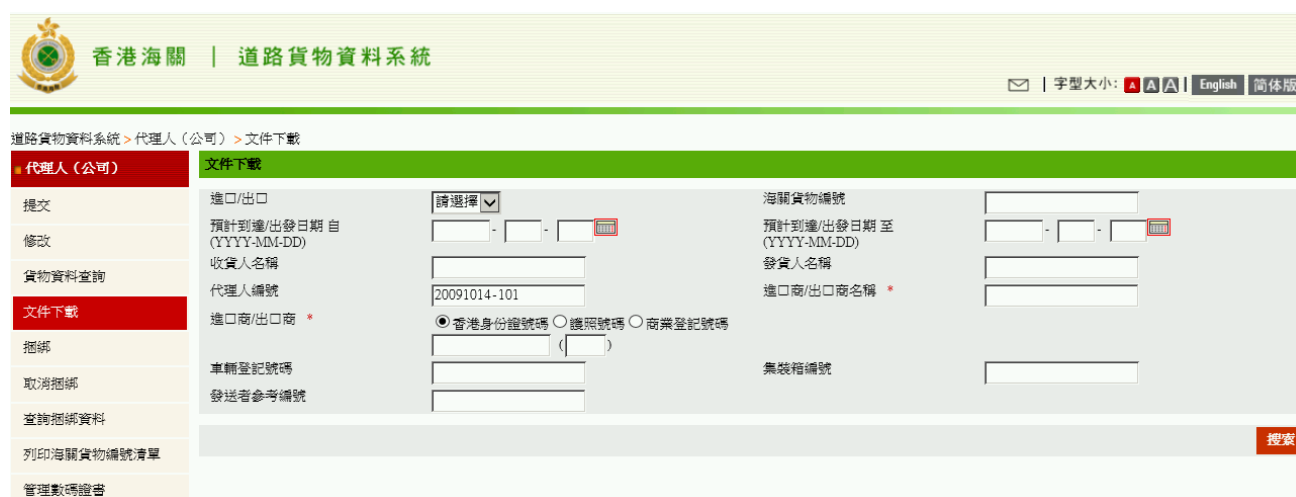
香港海關 | 道路貨物資料系統

| 字型大小: A A A | English 简体版

道路貨物資料系統 > 代理人（公司） > 文件下載

代理人（公司）

提交

修改

貨物資料查詢

文件下載

捆綁

取消捆綁

查詢捆綁資料

列印海關貨物編號清單

管理數碼證書

文件下載

進口/出口 請選擇

海關貨物編號

預計到達/出發日期 自 (YYYY-MM-DD) - -

預計到達/出發日期 至 (YYYY-MM-DD) - -

收貨人名稱

發貨人名稱

代理人編號 20091014-101

進口商/出口商名稱 *

進口商/出口商 *

香港身份證號碼 護照號碼 商業登記號碼

( )

車輛登記號碼

集裝箱編號

發送者參考編號

搜索